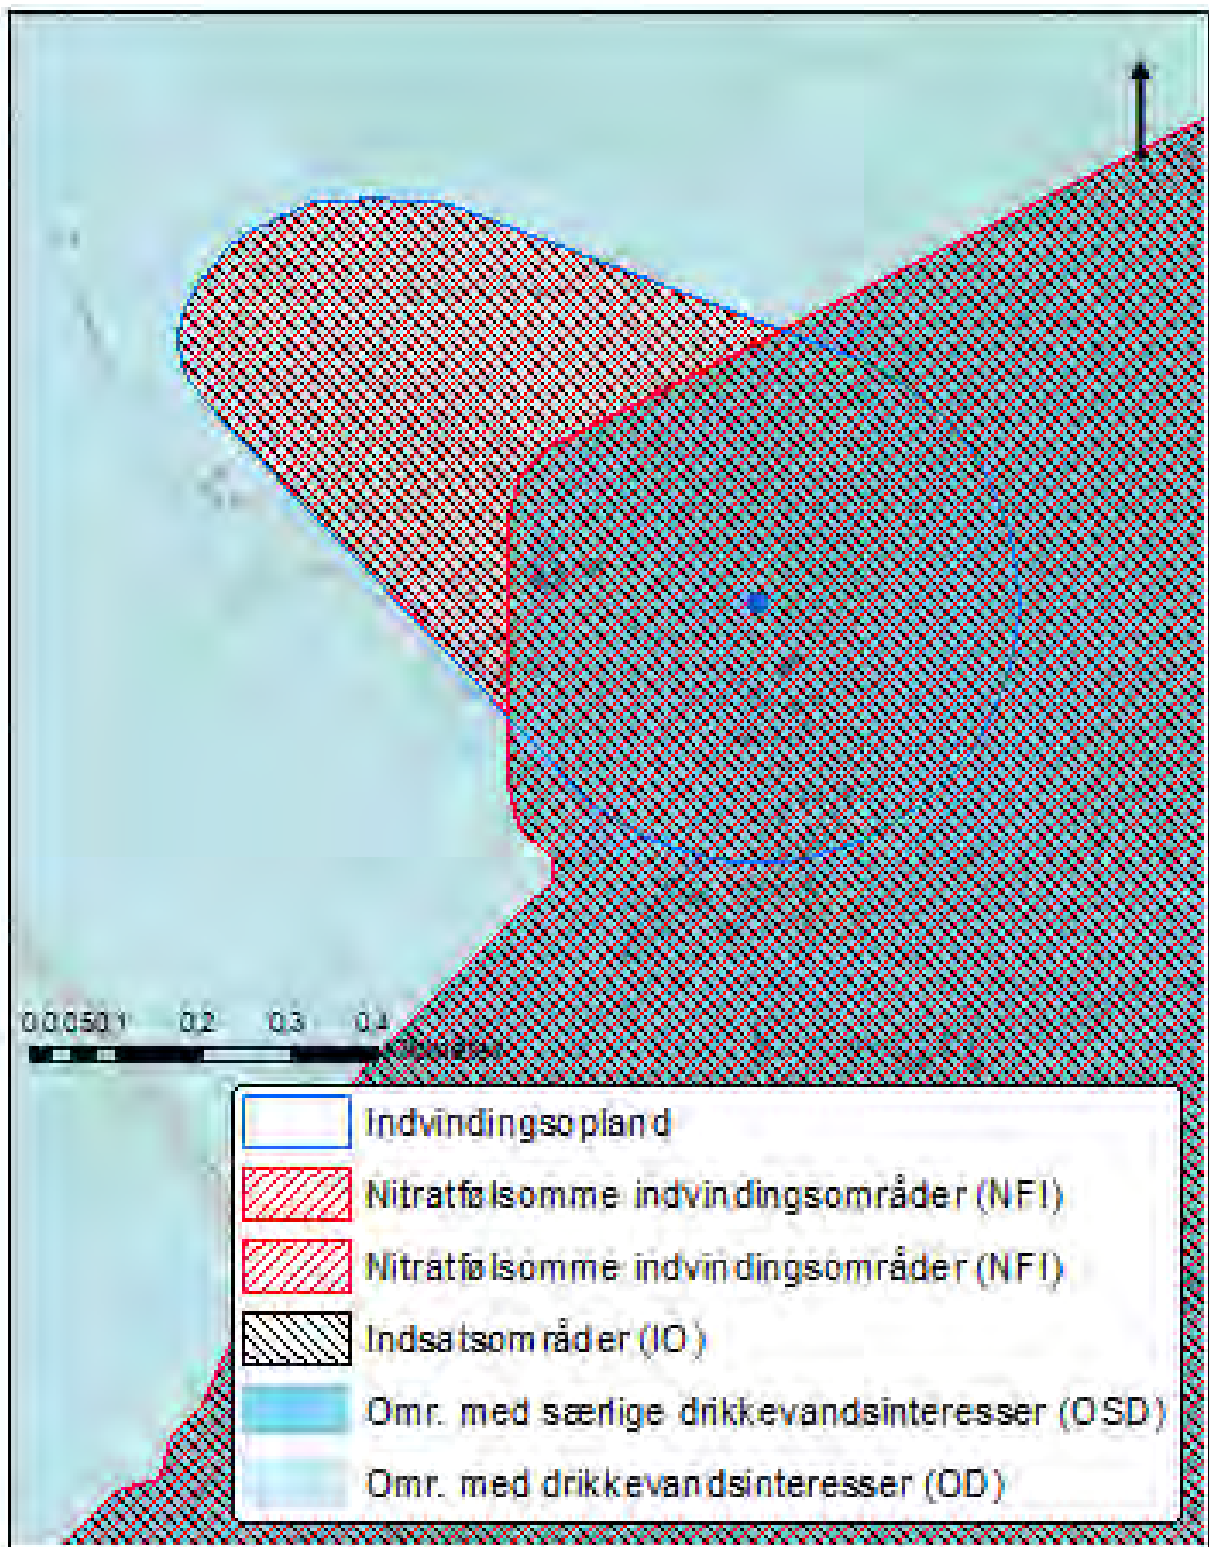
0 0.050.1 0.2 0.3 0.4
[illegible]

Indvindingsopland
Nitratfølsomme indvindingsområder (NFI)
Nitratfølsomme indvindingsområder (NFI)
Indsatsområder (IO)
Omr. med særlige drikkevandsinteresser (OSD)
Omr. med drikkevandsinteresser (OD)